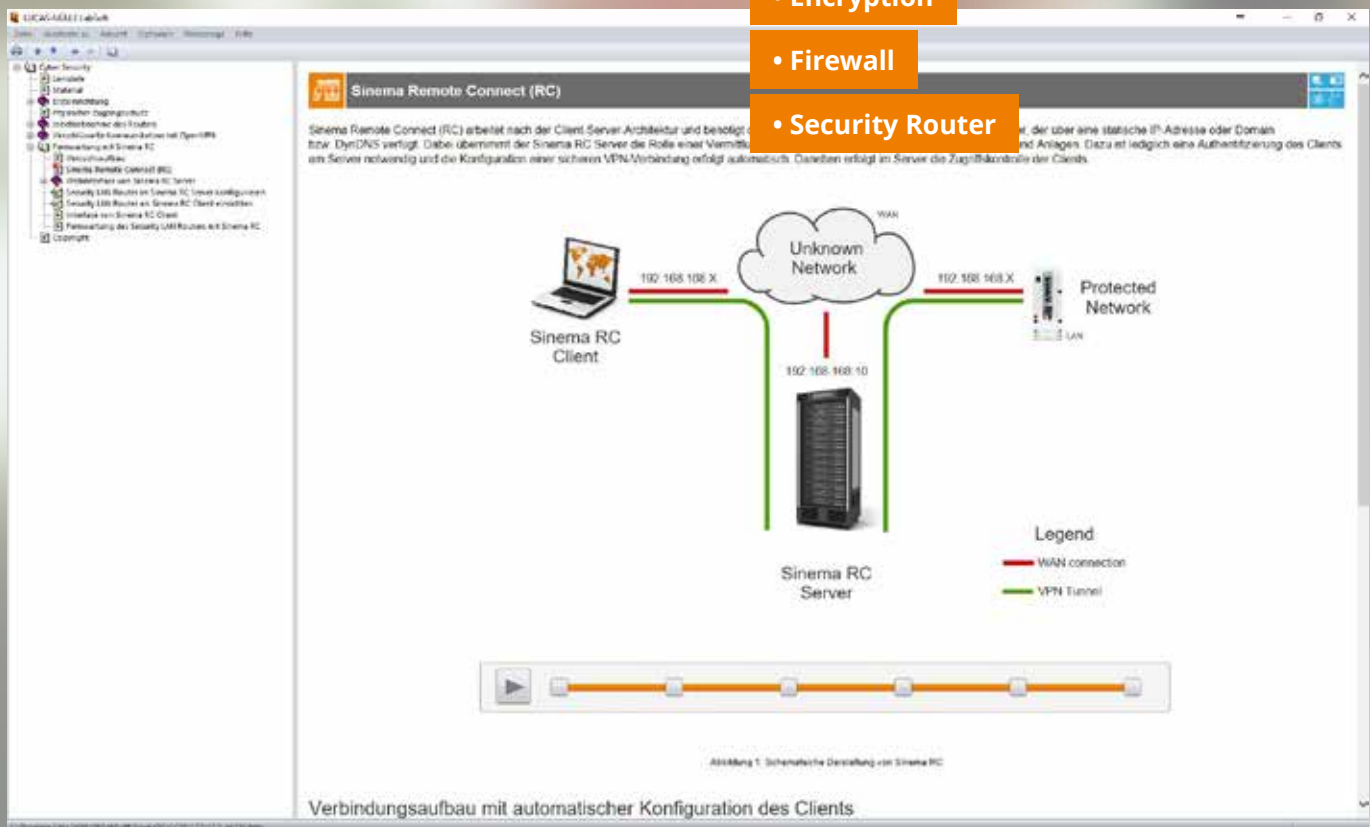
LUCAS-NÜLLE LabSoft

• Encryption

• Firewall

• Security Router

Sinema Remote Connect (RC)

Sinema Remote Connect (RC) arbeitet nach der Client Server Architektur und benötigt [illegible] r, der über eine statische IP-Adresse oder Domain bzw. DynDNS verfügt. Dabei übernimmt der Sinema RC Server die Rolle einer Vermittl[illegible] nd Anlagen. Dazu ist lediglich eine Authentifizierung des Clients am Server notwendig und die Konfiguration einer sicheren VPN-Verbindung erfolgt automatisch. Daneben erfolgt im Server die Zugriffskontrolle der Clients.

WAN

Unknown Network

192.168.168.X

192.168.168.X

Protected Network

LAN

Sinema RC Client

192.168.168.10

Sinema RC Server

Legend

WAN connection

VPN Tunnel

Abbildung 1: Schematische Darstellung von Sinema RC

Verbindungsaufbau mit automatischer Konfiguration des Clients